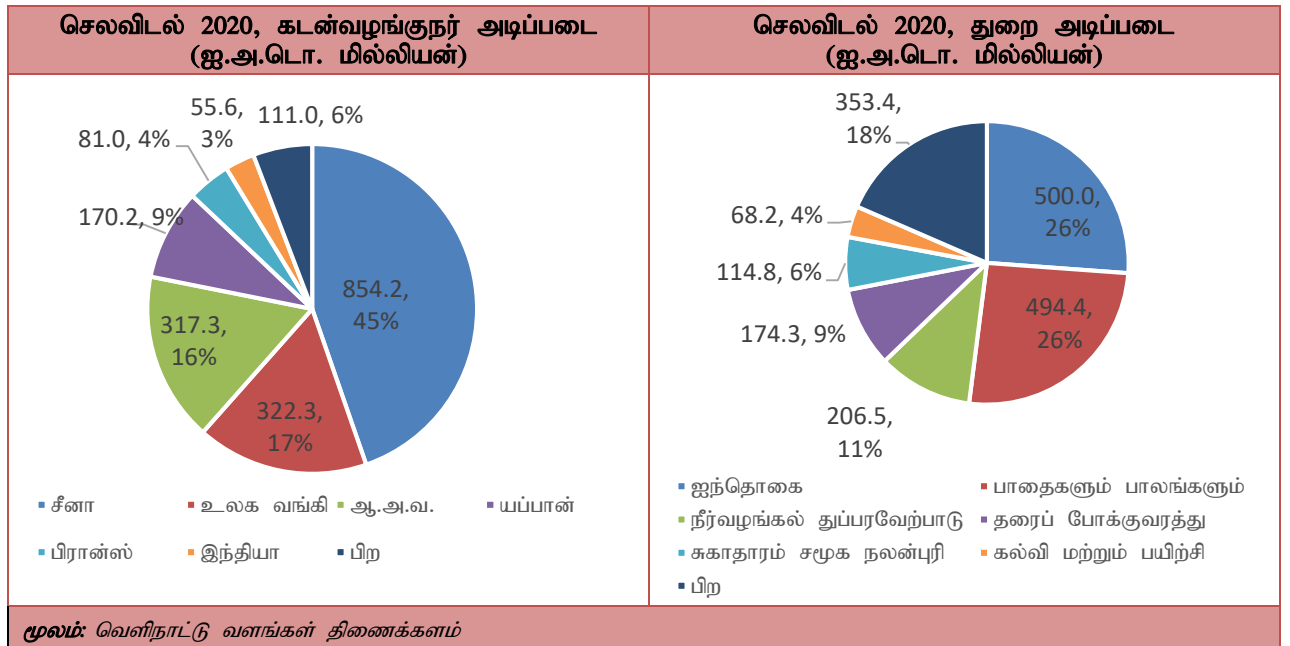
| செலவிடல் 2020, கடன்வழங்குநர் அடிப்படை (ஐ.அ.டொ. மில்லியன்) | செலவிடல் 2020, துறை அடிப்படை (ஐ.அ.டொ. மில்லியன்) |
|---|---|
| 854.2, 45% ; 322.3, 17% ; 317.3, 16% ; 170.2, 9% ; 81.0, 4% ; 55.6, 3% ; 111.0, 6% | 500.0, 26% ; 494.4, 26% ; 206.5, 11% ; 174.3, 9% ; 114.8, 6% ; 68.2, 4% ; 353.4, 18% |
| சீனா ; உலக வங்கி ; ஆ.அ.வ. ; யப்பான் ; பிரான்ஸ் ; இந்தியா ; பிற | ஐந்தொகை ; பாதைகளும் பாலங்களும் ; நீர்வழங்கல் துப்பரவேற்பாடு ; தரைப் போக்குவரத்து ; சுகாதாரம் சமூக நலன்புரி ; கல்வி மற்றும் பயிற்சி ; பிற |

மூலம்: வெளிநாட்டு வளங்கள் திணைக்களம்